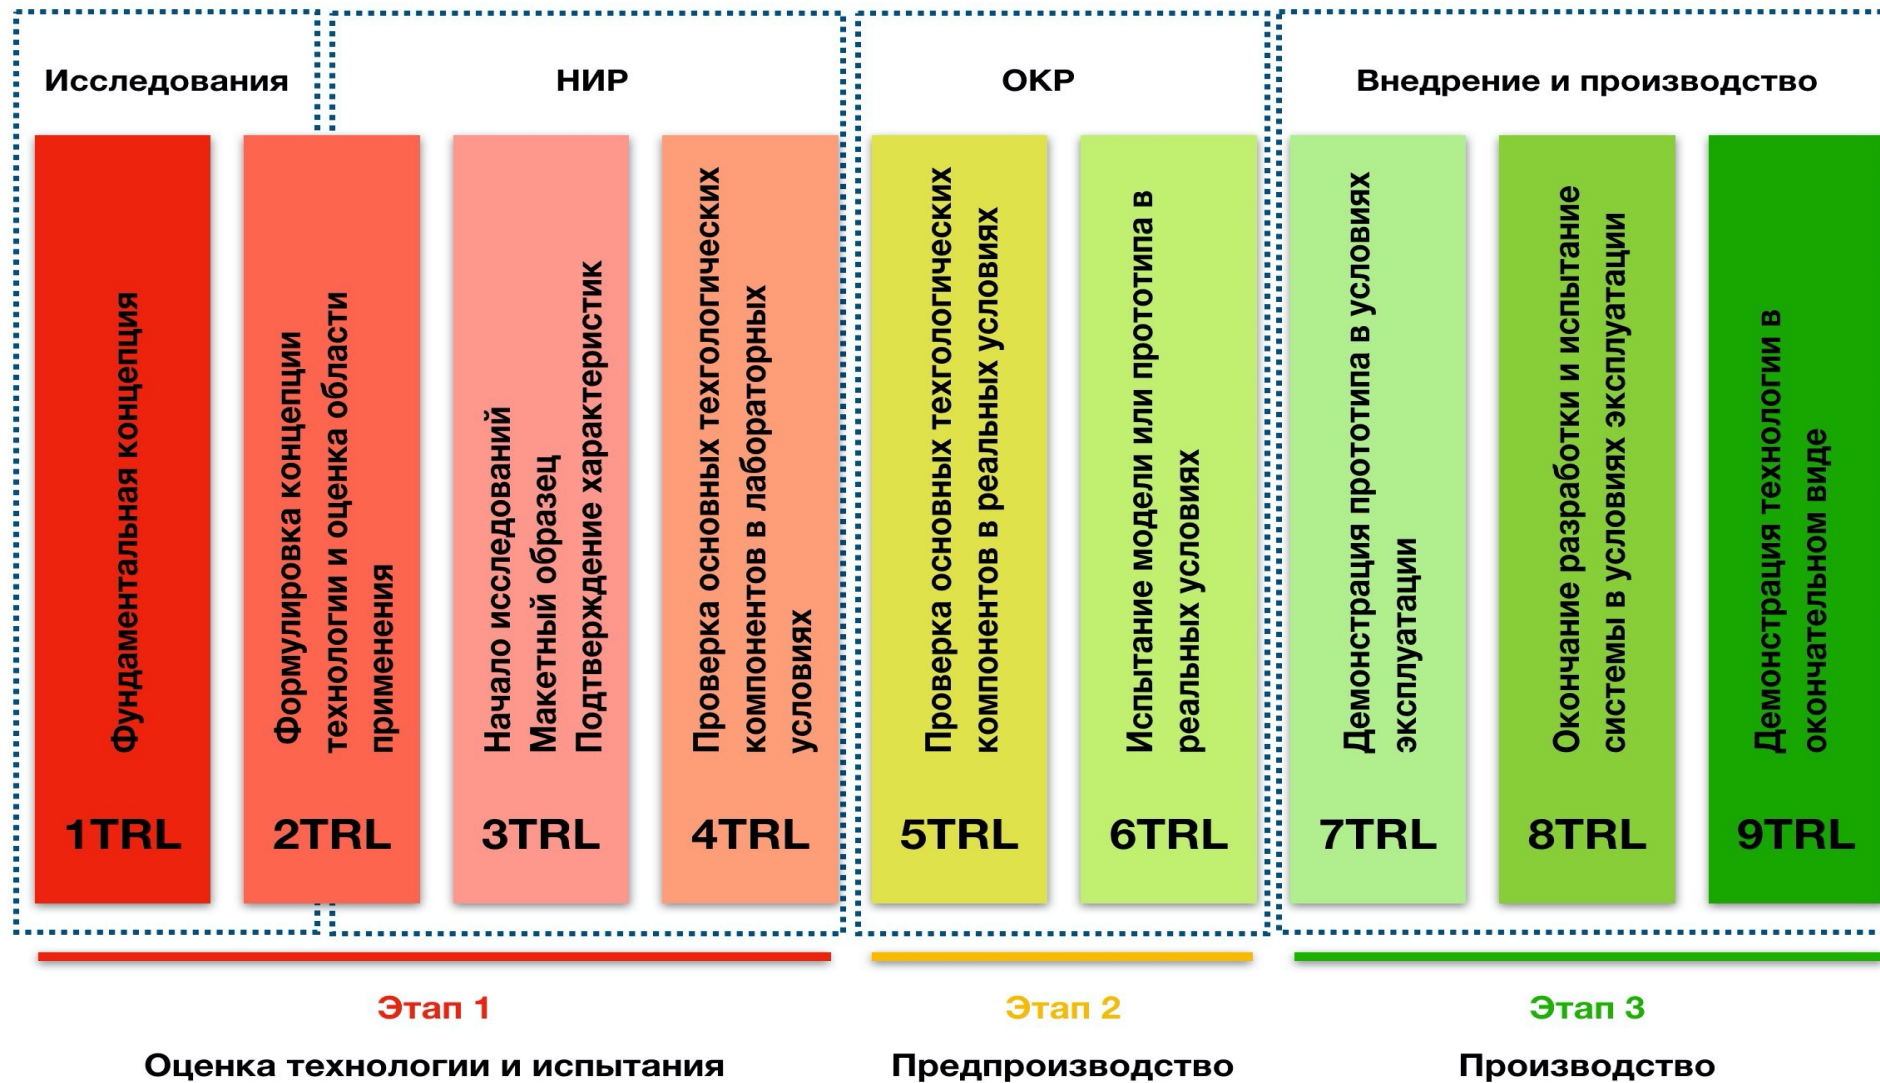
Исследования

НИР

ОКР

Внедрение и производство

Фундаментальная концепция

1TRL

Формулировка концепции технологии и оценка области применения

2TRL

Начало исследований
Макетный образец
Подтверждение характеристик

3TRL

Проверка основных техгологических компонентов в лабораторных условиях

4TRL

Проверка основных техгологических компонентов в реальных условиях

5TRL

Испытание модели или прототипа в реальных условиях

6TRL

Демонстрация прототипа в условиях эксплуатации

7TRL

Окончание разработки и испытание системы в условиях эксплуатации

8TRL

Демонстрация технологии в окончательном виде

9TRL

Этап 1
Оценка технологии и испытания

Этап 2
Предпроизводство

Этап 3
Производство